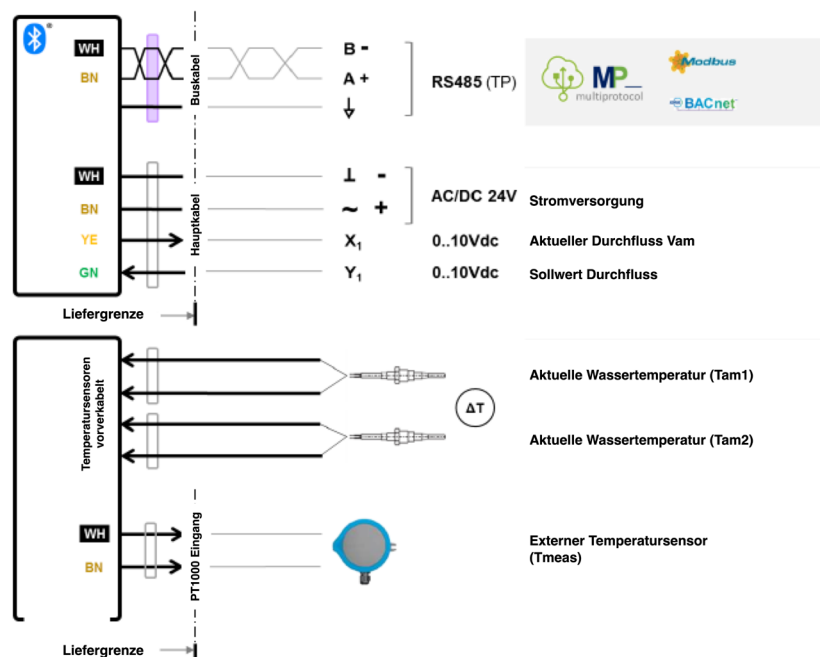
WH
BN
Buskabel
B -
A +
RS485 (TP)
MP
multiprotocol
Modbus
BACnet

WH
BN
YE
GN
Hauptkabel
⊥ -
~ +
AC/DC 24V
Stromversorgung
$X_1$
0..10Vdc
Aktueller Durchfluss Vam
$Y_1$
0..10Vdc
Sollwert Durchfluss
Liefergrenze

Temperatursensoren vorverkabelt
Aktuelle Wassertemperatur (Tam1)
ΔT
Aktuelle Wassertemperatur (Tam2)
WH
BN
PT1000 Eingang
Externer Temperatursensor (Tmeas)
Liefergrenze